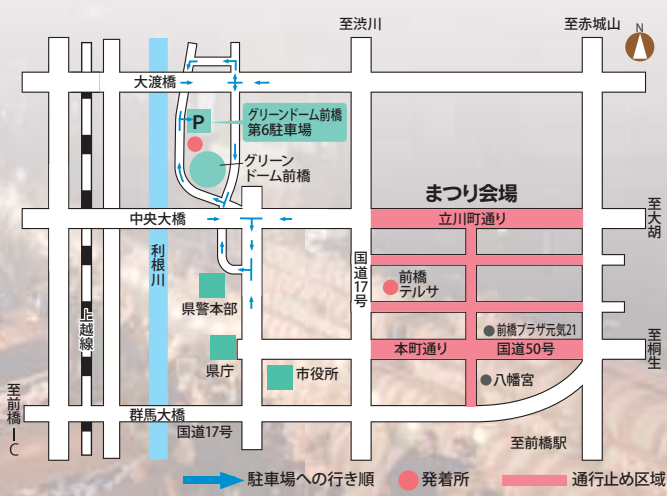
至渋川
至赤城山
N
大渡橋
P
グリーンドーム前橋
第6駐車場
グリーン
ドーム前橋
まつり会場
中央大橋
立川町通り
至大胡
利根川
上越線
国道17号
前橋
テルサ
県警本部
前橋プラザ元気21
本町通り
国道50号
至桐生
県庁
市役所
八幡宮
至前橋IC
群馬大橋
国道17号
至前橋駅
駐車場への行き順
発着所
通行止め区域